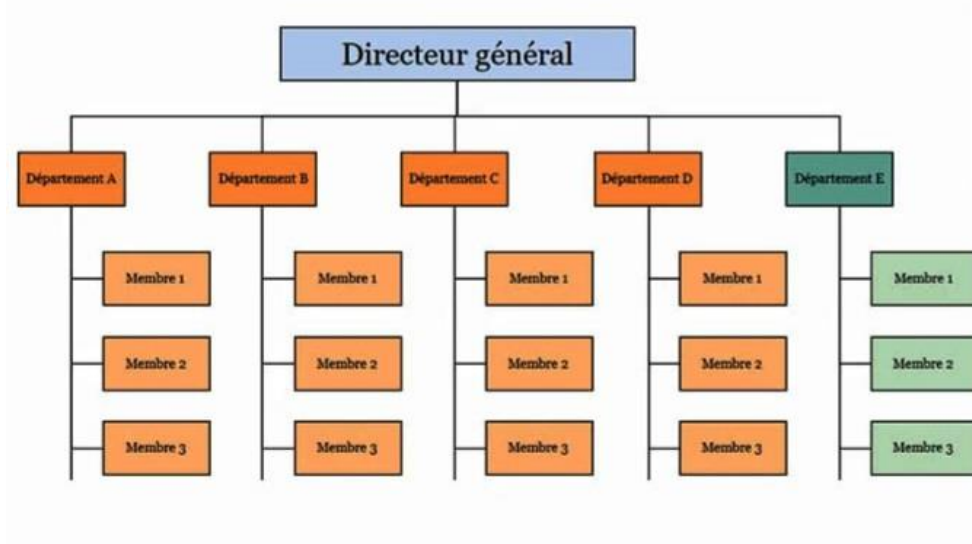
Directeur général

Département A
Membre 1
Membre 2
Membre 3

Département B
Membre 1
Membre 2
Membre 3

Département C
Membre 1
Membre 2
Membre 3

Département D
Membre 1
Membre 2
Membre 3

Département E
Membre 1
Membre 2
Membre 3